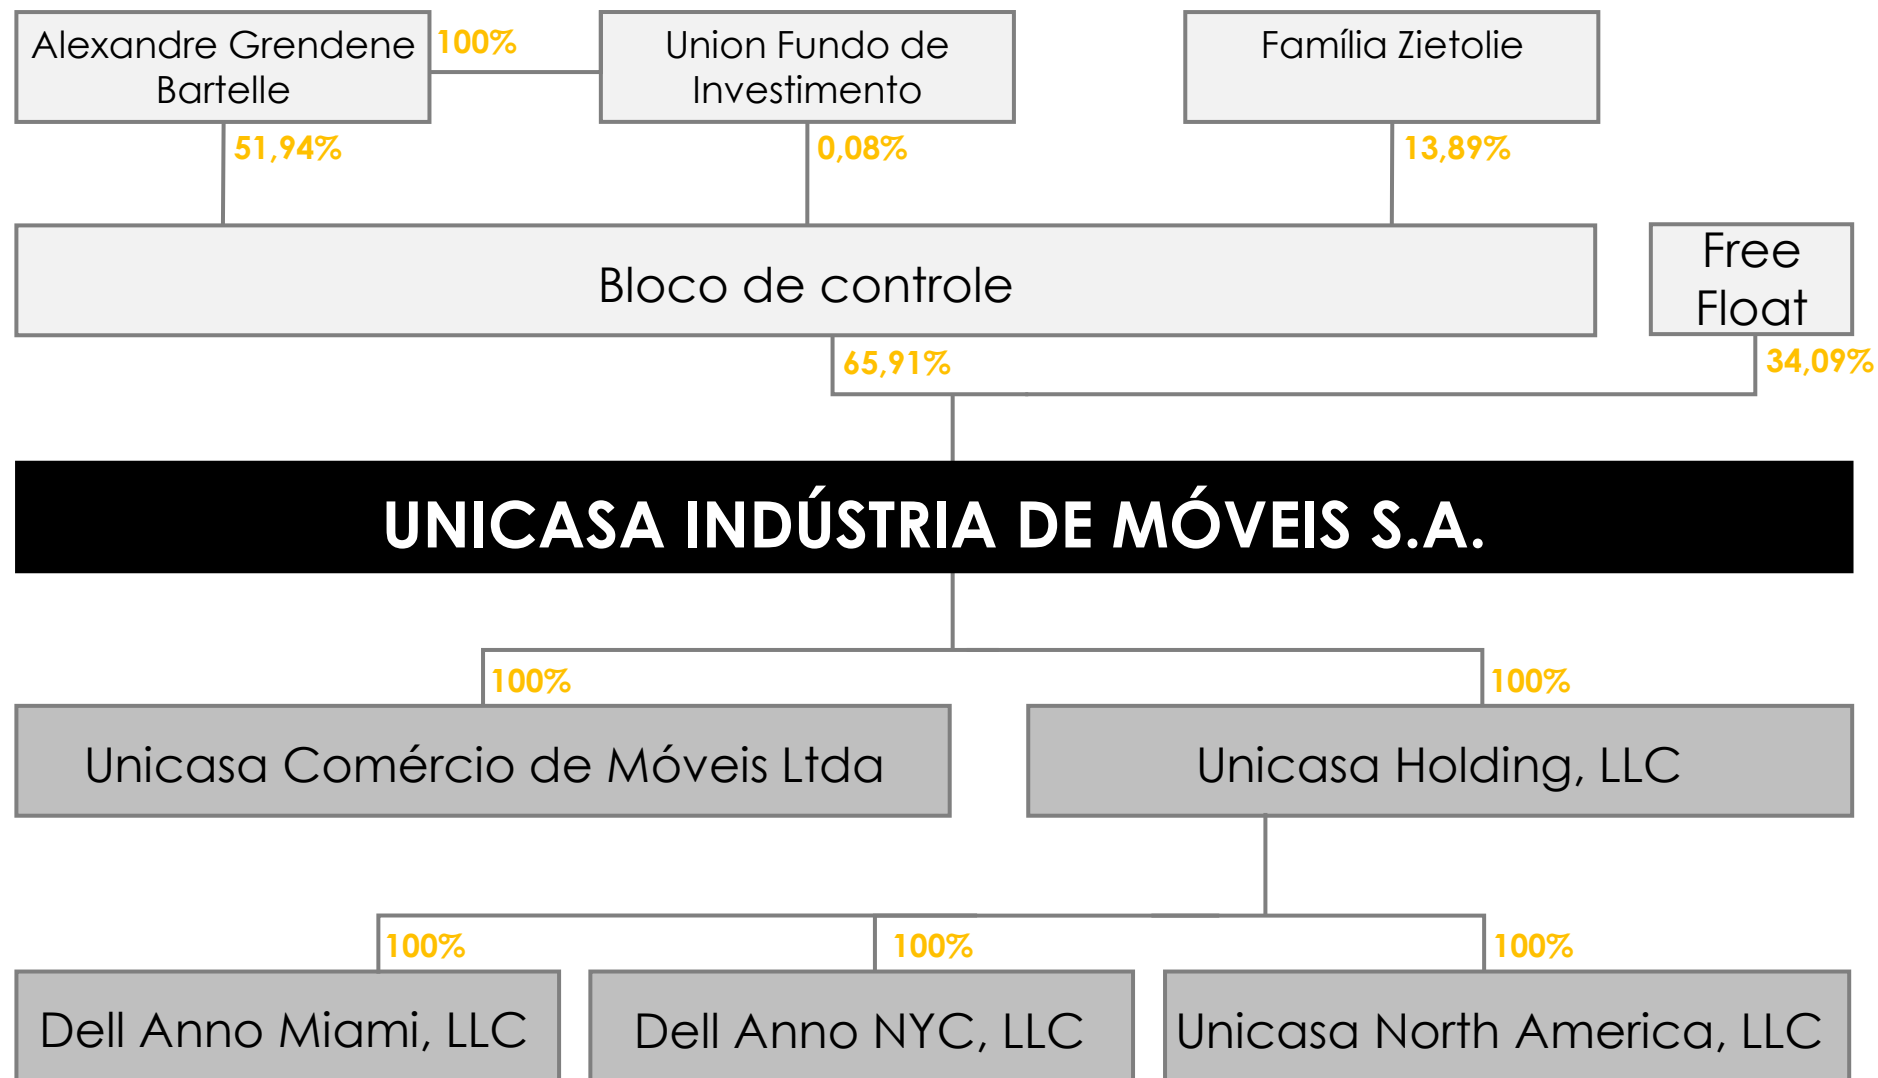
Alexandre Grendene Bartelle
100%
Union Fundo de Investimento
Família Zietolie
51,94%
0,08%
13,89%
Bloco de controle
Free Float
65,91%
34,09%
UNICASA INDÚSTRIA DE MÓVEIS S.A.
100%
100%
Unicasa Comércio de Móveis Ltda
Unicasa Holding, LLC
100%
100%
100%
Dell Anno Miami, LLC
Dell Anno NYC, LLC
Unicasa North America, LLC